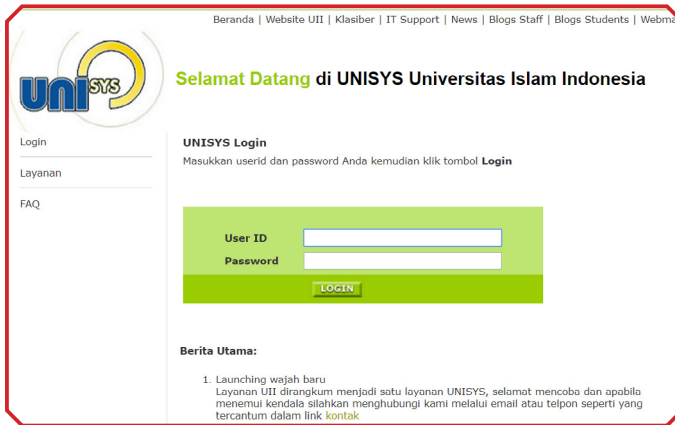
Beranda | Website UII | Klasiber | IT Support | News | Blogs Staff | Blogs Students | Webma

UNI SYS

Selamat Datang di UNISYS Universitas Islam Indonesia

Login

Layanan

FAQ

UNISYS Login

Masukkan userid dan password Anda kemudian klik tombol Login

User ID

Password

LOGIN

Berita Utama:

1. Launching wajah baru
Layanan UII dirangkum menjadi satu layanan UNISYS, selamat mencoba dan apabila menemui kendala silahkan menghubungi kami melalui email atau telpon seperti yang tercantum dalam link kontak